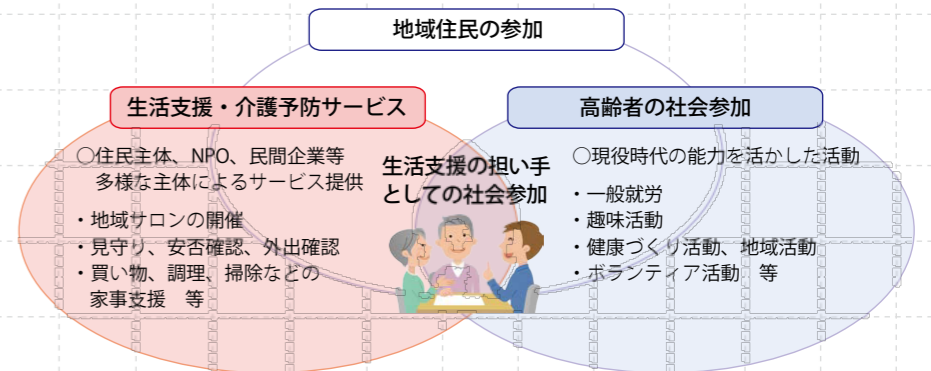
地域住民の参加

生活支援・介護予防サービス

○住民主体、NPO、民間企業等多様な主体によるサービス提供

・地域サロンの開催
・見守り、安否確認、外出確認
・買い物、調理、掃除などの家事支援　等

生活支援の担い手としての社会参加

高齢者の社会参加

○現役時代の能力を活かした活動

・一般就労
・趣味活動
・健康づくり活動、地域活動
・ボランティア活動　等